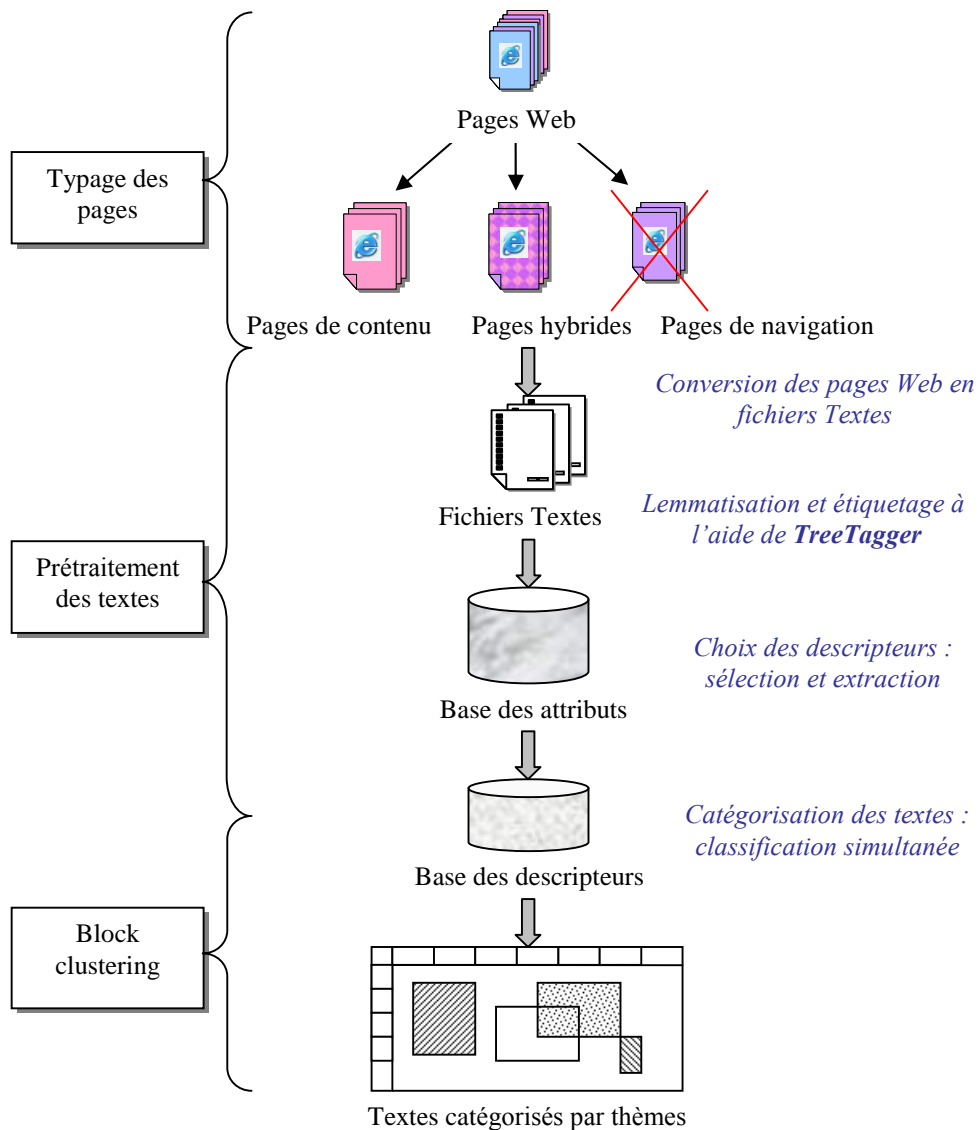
Typage des pages

Pages Web

Pages de contenu

Pages hybrides

Pages de navigation

Conversion des pages Web en fichiers Textes

Fichiers Textes

Lemmatisation et étiquetage à l'aide de **TreeTagger**

Prétraitement des textes

Choix des descripteurs : sélection et extraction

Base des attributs

Catégorisation des textes : classification simultanée

Base des descripteurs

Block clustering

Textes catégorisés par thèmes